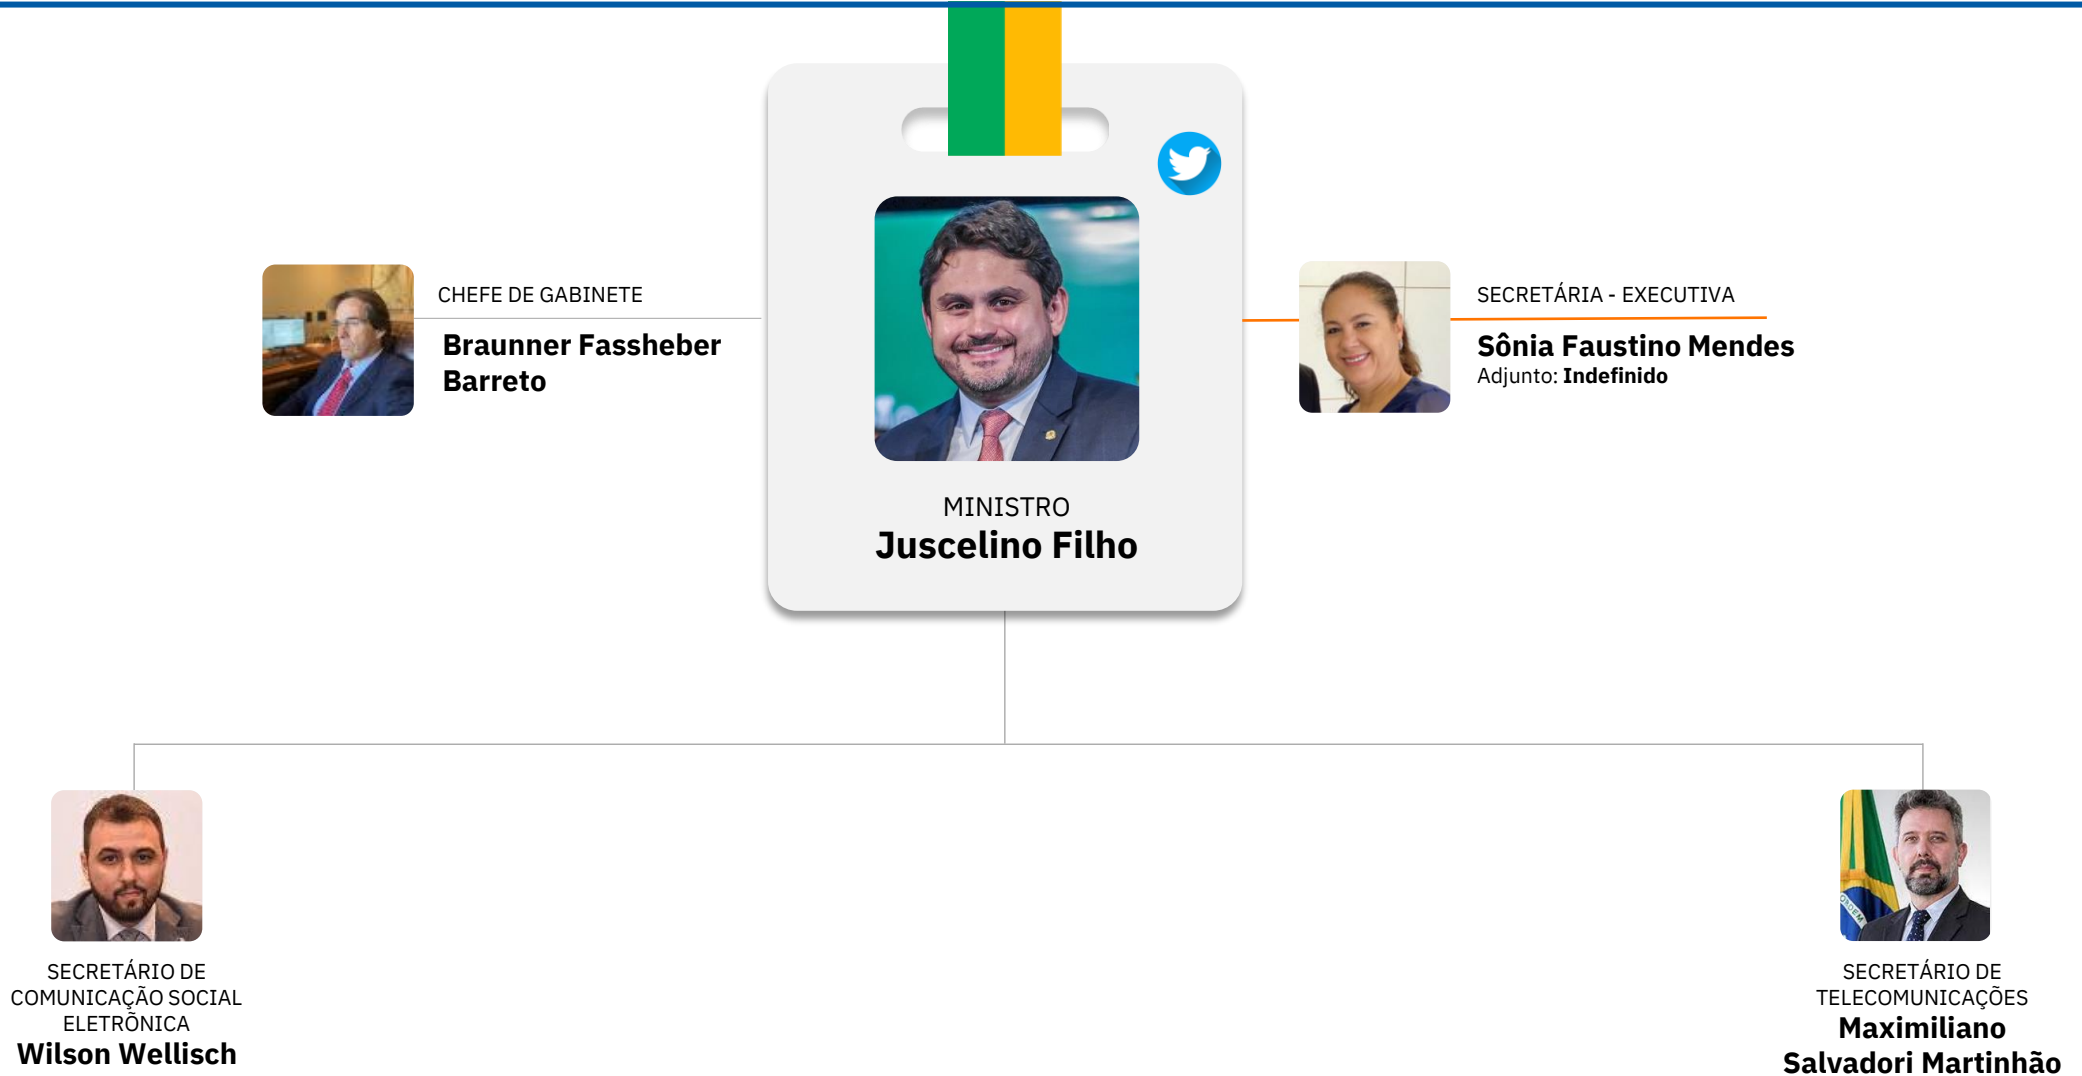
CHEFE DE GABINETE
Braunner Fassheber Barreto

MINISTRO
Juscelino Filho

SECRETÁRIA - EXECUTIVA
Sônia Faustino Mendes
Adjunto: Indefinido

SECRETÁRIO DE COMUNICAÇÃO SOCIAL ELETRÔNICA
Wilson Wellisch

SECRETÁRIO DE TELECOMUNICAÇÕES
Maximiliano Salvadori Martinhão